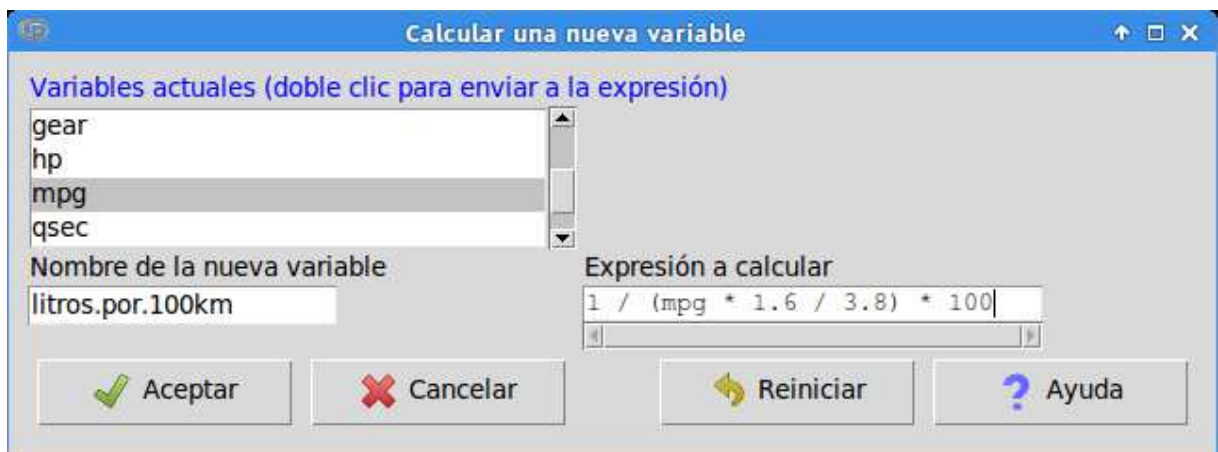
Calcular una nueva variable

Variables actuales (doble clic para enviar a la expresión)

gear
hp
mpg
qsec

Nombre de la nueva variable

litros.por.100km

Expresión a calcular

1 / (mpg * 1.6 / 3.8) * 100

Aceptar

Cancelar

Reiniciar

Ayuda